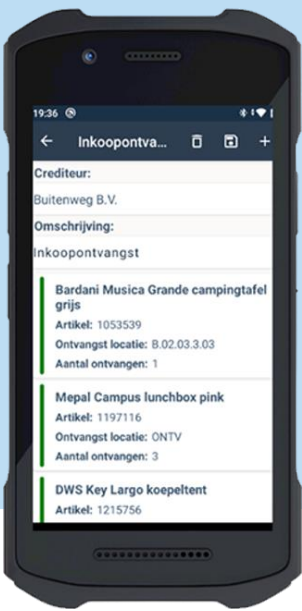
19:36

Inkoopontva...

Crediteur:
Buitenweg B.V.

Omschrijving:
Inkoopontvangst

Bardani Musica Grande campingtafel grijs
Artikel: 1053539
Ontvangst locatie: B.02.03.3.03
Aantal ontvangen: 1

Mepal Campus lunchbox pink
Artikel: 1197116
Ontvangst locatie: ONTV
Aantal ontvangen: 3

DWS Key Largo koepeltent
Artikel: 1215756